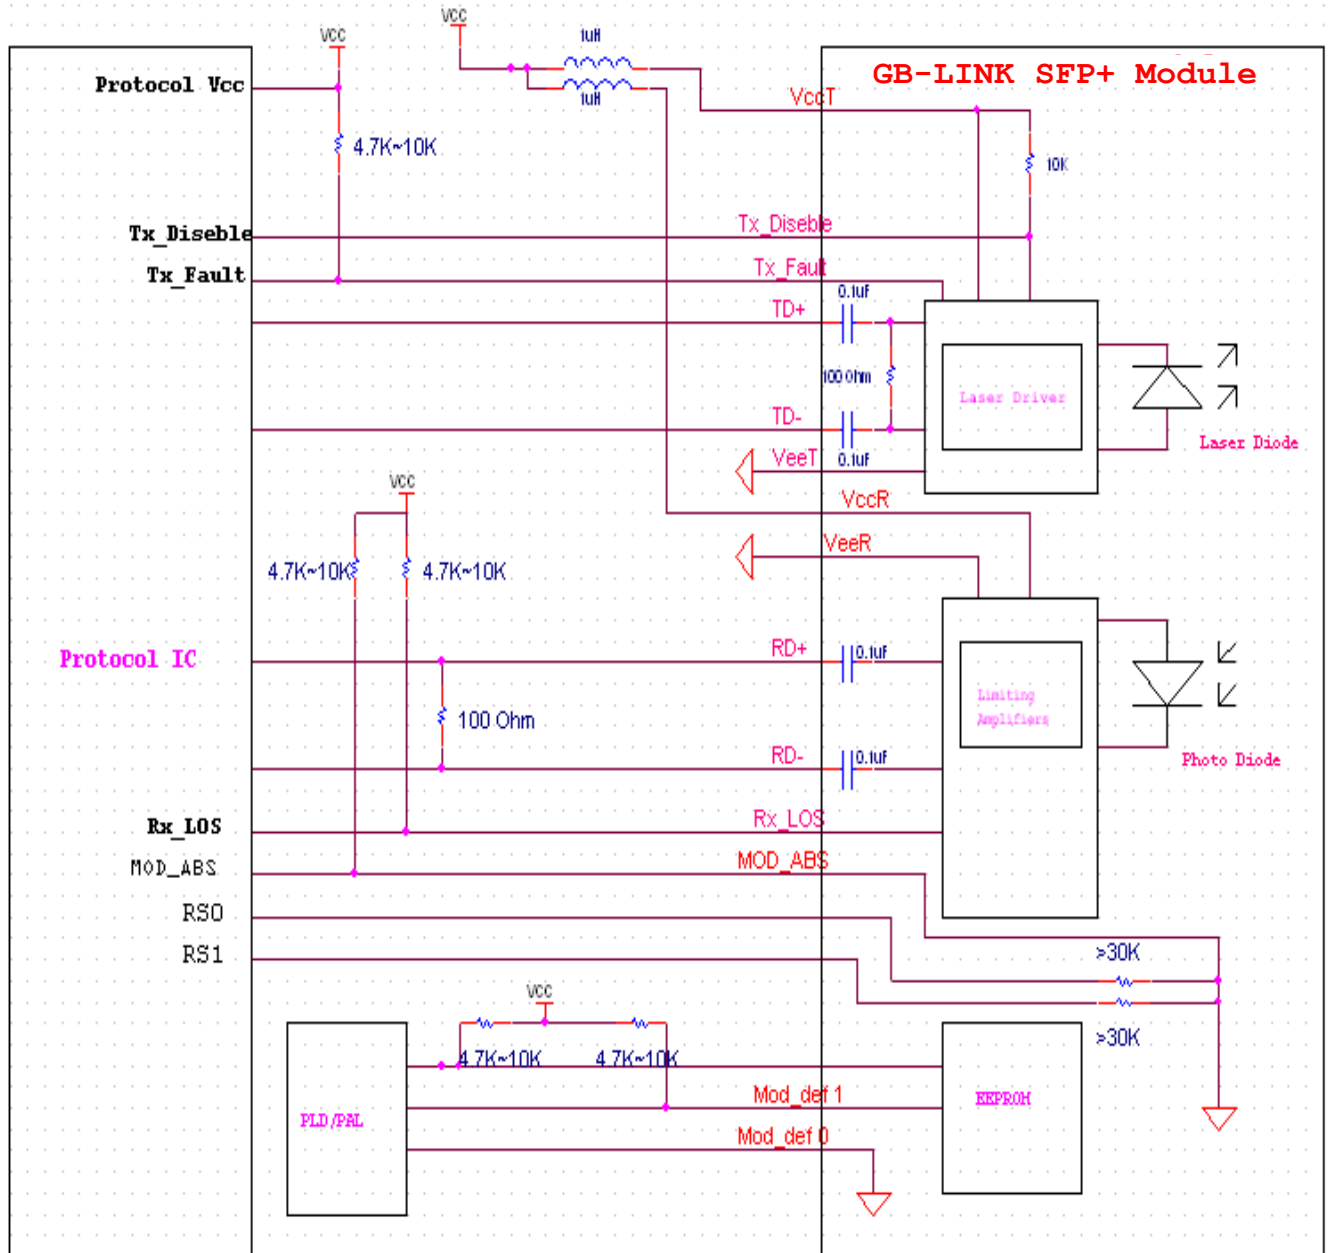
GB-LINK SFP+ Module

VCC
VCC
1uH
1uH
Protocol Vcc
4.7K~10K
VccT
10K
Tx_Diseble
Tx_Diseble
Tx_Fault
Tx_Fault
0.1uF
TD+
100 Ohm
Laser Driver
TD-
0.1uF
VeeT
Laser Diode
VccR
VCC
VeeR
4.7K~10K
4.7K~10K
Protocol IC
RD+
0.1uF
100 Ohm
Limiting Amplifiers
RD-
0.1uF
Photo Diode
Rx_LOS
Rx_LOS
MOD_ABS
MOD_ABS
RS0
RS1
>30K
>30K
VCC
4.7K~10K
4.7K~10K
PLD/PAL
Mod_def 1
EEPROM
Mod_def 0